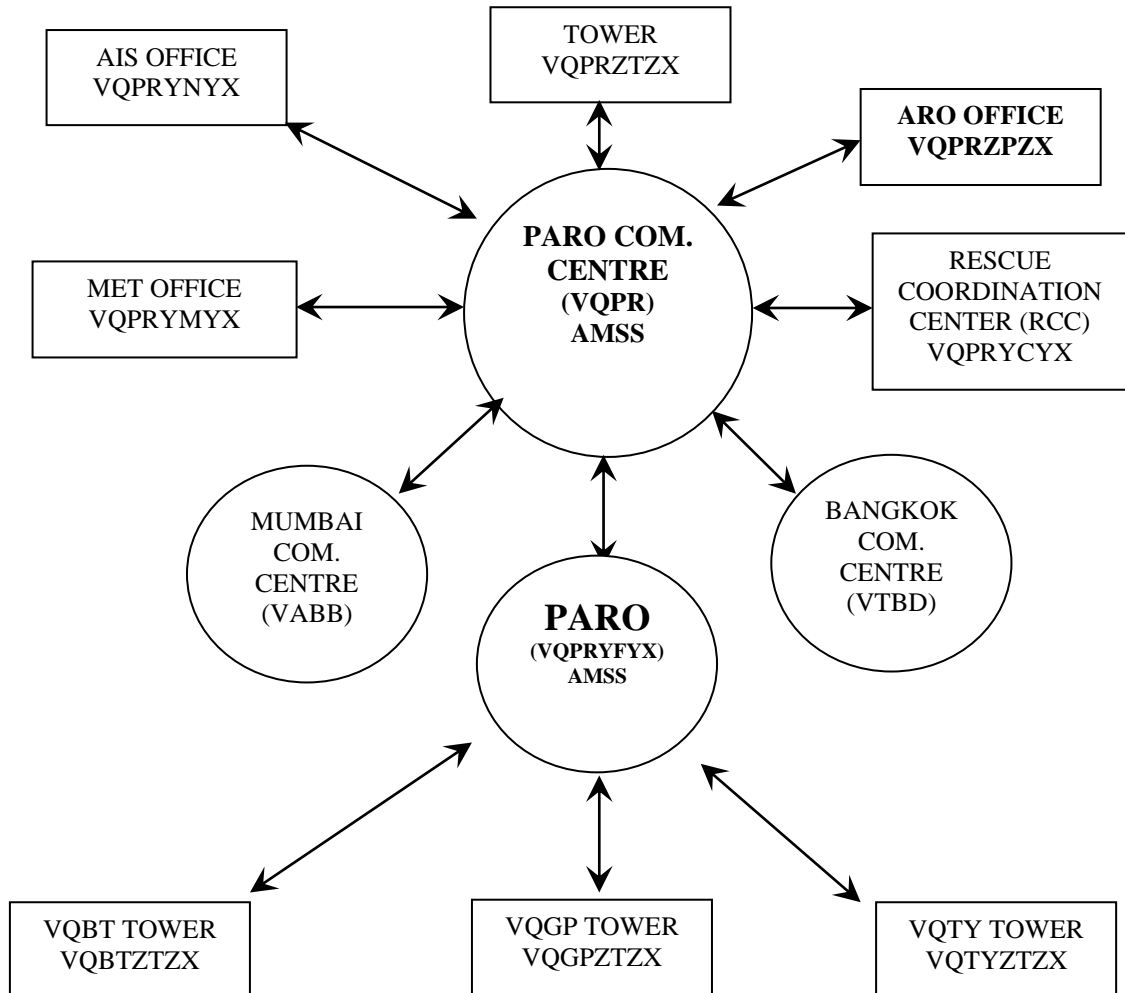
AIS OFFICE
VQPRYNYX

TOWER
VQPRZTZX

ARO OFFICE
VQPRZPZX

PARO COM. CENTRE (VQPR) AMSS

MET OFFICE
VQPRYMYX

RESCUE COORDINATION CENTER (RCC)
VQPRYCYX

MUMBAI COM. CENTRE (VABB)

BANGKOK COM. CENTRE (VTBD)

PARO
(VQPRYFYX)
AMSS

VQBT TOWER
VQBTZTZX

VQGP TOWER
VQGPZTZX

VQTY TOWER
VQTYZTZX